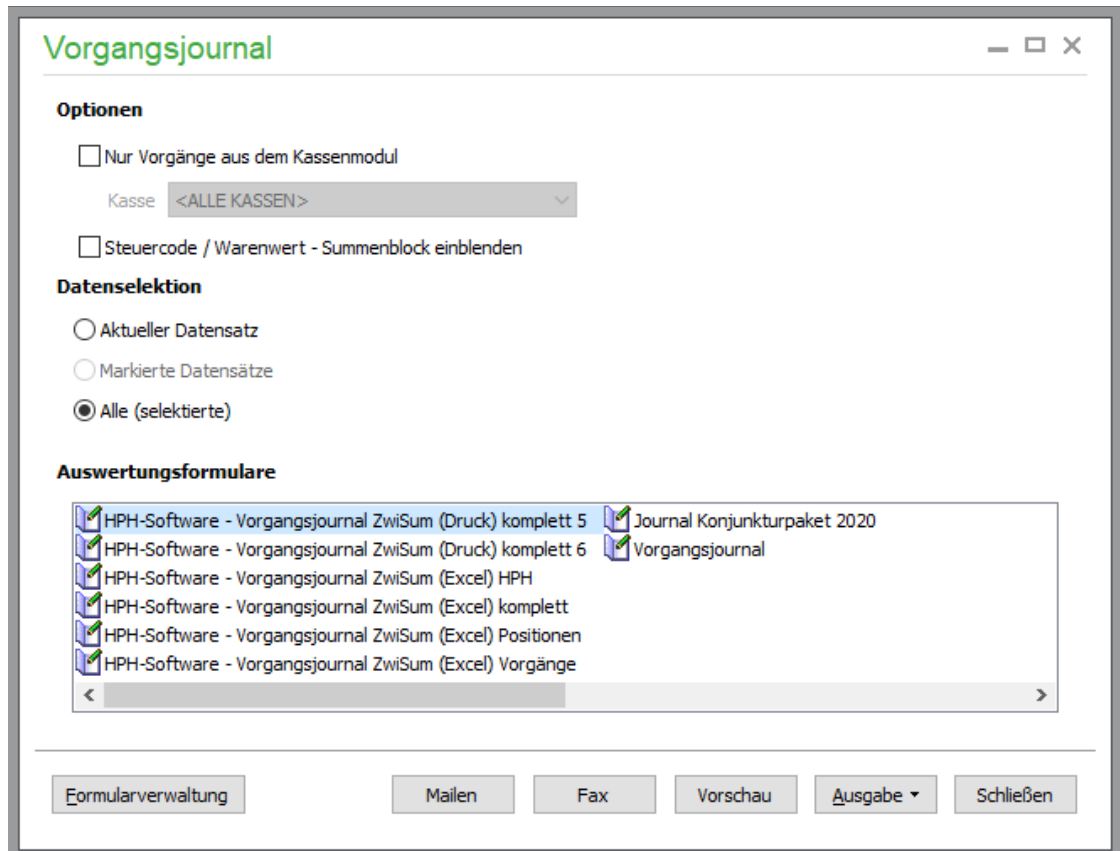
Vorgangsjournal

Optionen

Nur Vorgänge aus dem Kassenmodul

Kasse <ALLE KASSEN>

Steuercode / Warenwert - Summenblock einblenden

Datenselektion

Aktueller Datensatz

Markierte Datensätze

Alle (selektierte)

Auswertungsformulare

HPH-Software - Vorgangsjournal ZwiSum (Druck) komplett 5
HPH-Software - Vorgangsjournal ZwiSum (Druck) komplett 6
HPH-Software - Vorgangsjournal ZwiSum (Excel) HPH
HPH-Software - Vorgangsjournal ZwiSum (Excel) komplett
HPH-Software - Vorgangsjournal ZwiSum (Excel) Positionen
HPH-Software - Vorgangsjournal ZwiSum (Excel) Vorgänge
Journal Konjunkturpaket 2020
Vorgangsjournal

Formularverwaltung | Mailen | Fax | Vorschau | Ausgabe | Schließen